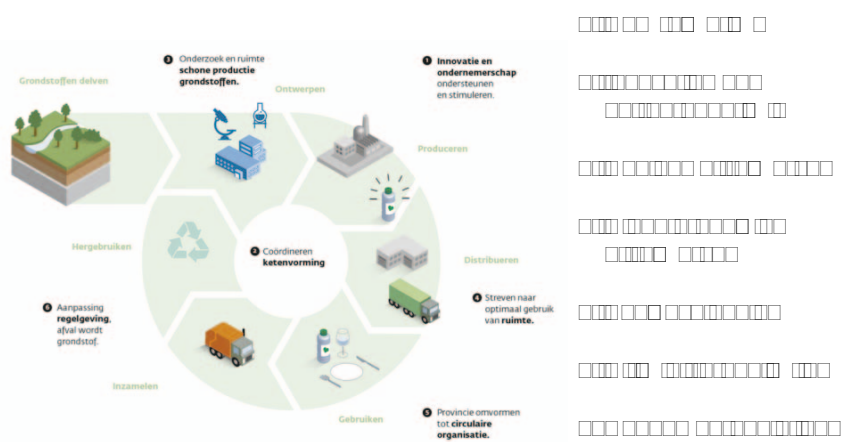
Grondstoffen delven

3 Onderzoek en ruimte schone productie grondstoffen.

Ontwerpen

1 Innovatie en ondernemerschap ondersteunen en stimuleren.

Produceren

Hergebruiken

2 Coördineren ketenvorming

Distribueren

6 Aanpassing regelgeving, afval wordt grondstof.

4 Streven naar optimaal gebruik van ruimte.

Inzamelen

Gebruiken

5 Provincie omvormen tot circulaire organisatie.

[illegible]